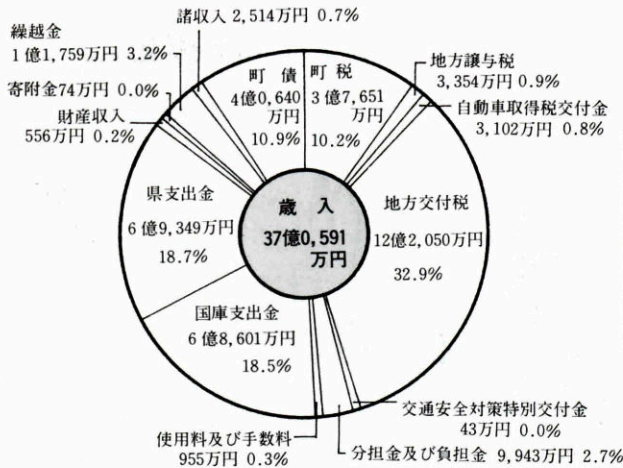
繰越金
1億1,759万円 3.2%

諸収入 2,514万円 0.7%

寄附金74万円 0.0%

財産収入
556万円 0.2%

町債
4億0,640万円
10.9%

町税
3億7,651万円
10.2%

地方譲与税
3,354万円 0.9%

自動車取得税交付金
3,102万円 0.8%

県支出金
6億9,349万円
18.7%

歳入
37億0,591万円

地方交付税
12億2,050万円
32.9%

国庫支出金
6億8,601万円
18.5%

交通安全対策特別交付金
43万円 0.0%

使用料及び手数料
955万円 0.3%

分担金及び負担金 9,943万円 2.7%